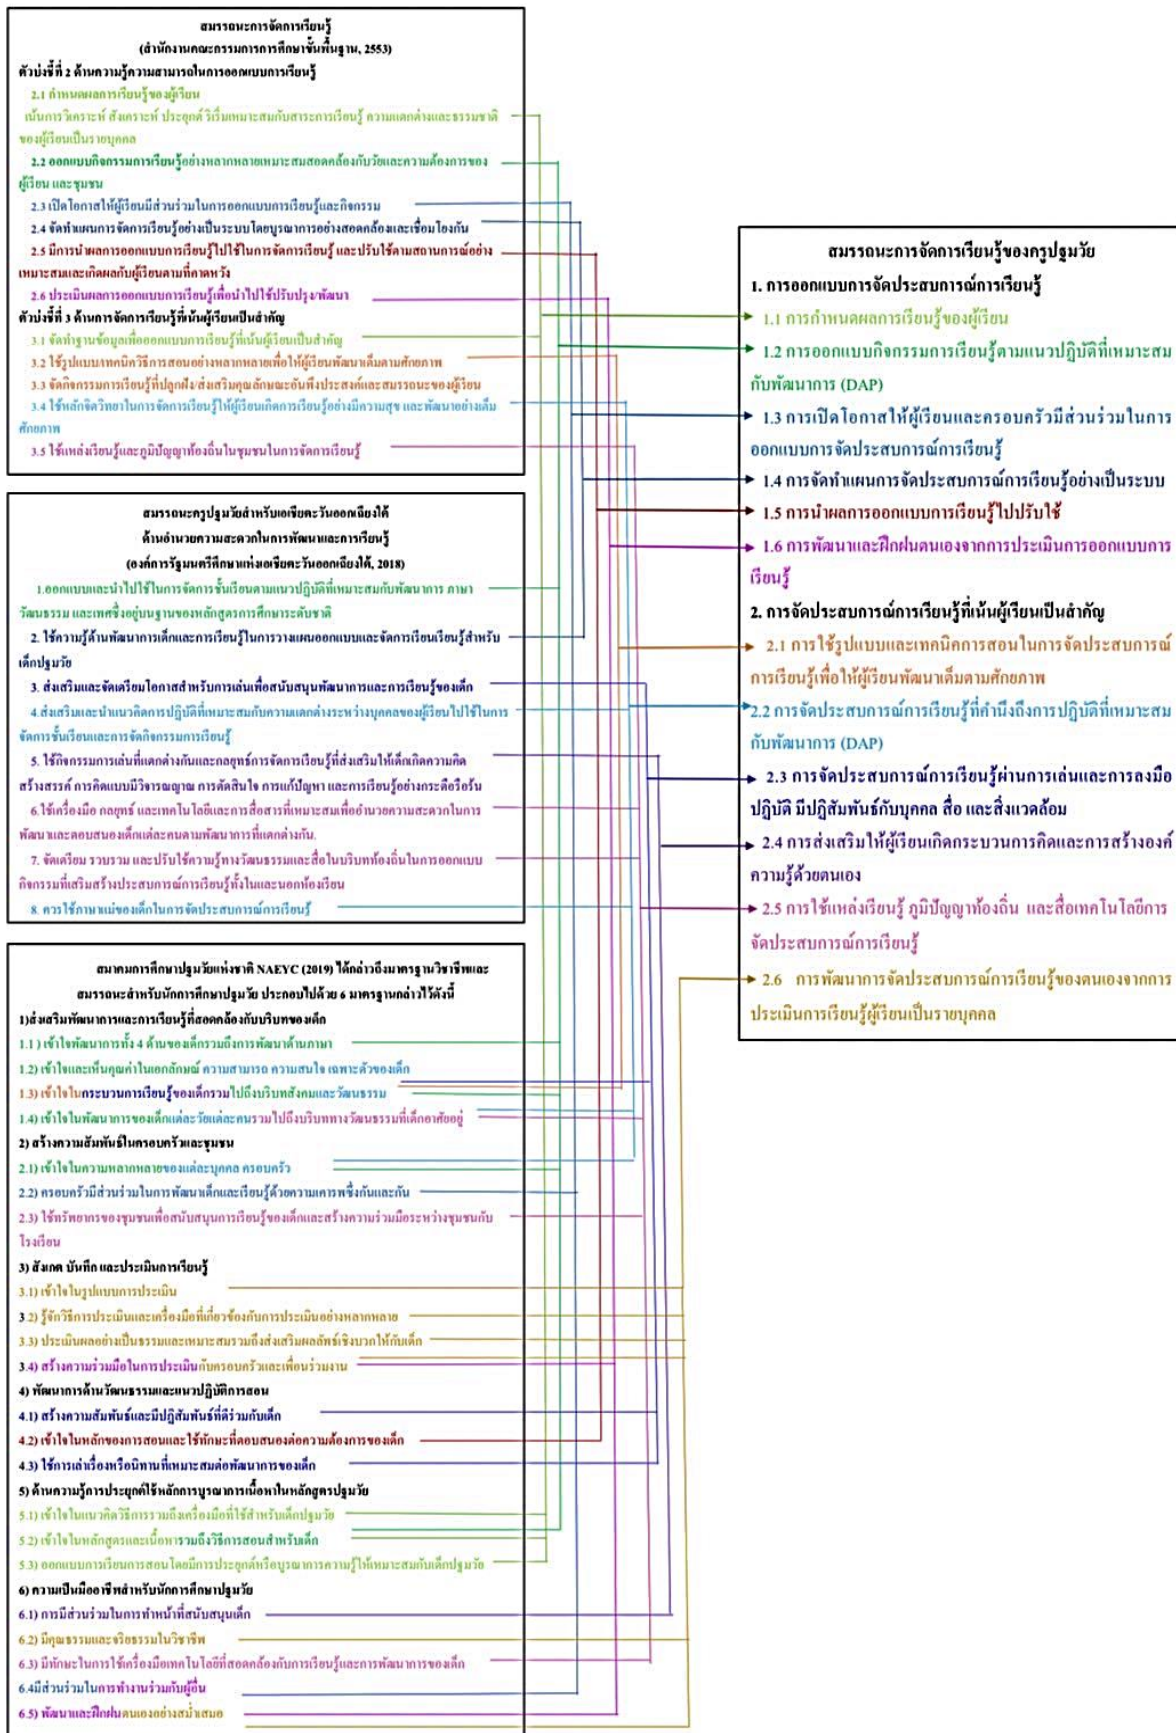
สมรรถนะการจัดการเรียนรู้
(สำนักงานคณะกรรมการการศึกษาขั้นพื้นฐาน, 2553)
ตัวบ่งชี้ที่ 2 ด้านความรู้ความสามารถในการออกแบบการเรียนรู้
2.1 กำหนดผลการเรียนรู้ของผู้เรียน
เน้นการวิเคราะห์ สังเคราะห์ ประยุกต์ ริเริ่มเหมาะสมกับสาระการเรียนรู้ ความแตกต่างและธรรมชาติของผู้เรียนเป็นรายบุคคล
2.2 ออกแบบกิจกรรมการเรียนรู้อย่างหลากหลายเหมาะสมสอดคล้องกับวัยและความต้องการของผู้เรียน และชุมชน
2.3 เปิดโอกาสให้ผู้เรียนมีส่วนร่วมในการออกแบบการเรียนรู้และกิจกรรม
2.4 จัดทำแผนการจัดการเรียนรู้อย่างเป็นระบบโดยบูรณาการอย่างสอดคล้องและเชื่อมโยงกัน
2.5 มีการนำผลการออกแบบการเรียนรู้ไปใช้ในการจัดการเรียนรู้ และปรับใช้ตามสถานการณ์อย่างเหมาะสมและเกิดผลกับผู้เรียนตามที่คาดหวัง
2.6 ประเมินผลการออกแบบการเรียนรู้เพื่อนำไปใช้ปรับปรุงพัฒนา
ตัวบ่งชี้ที่ 3 ด้านการจัดการเรียนรู้ที่เน้นผู้เรียนเป็นสำคัญ
3.1 จัดทำฐานข้อมูลเพื่อออกแบบการเรียนรู้ที่เน้นผู้เรียนเป็นสำคัญ
3.2 ใช้รูปแบบเทคนิควิธีการสอนอย่างหลากหลายเพื่อให้ผู้เรียนพัฒนาเต็มตามศักยภาพ
3.3 จัดกิจกรรมการเรียนรู้ที่ปลูกฝัง/ส่งเสริมคุณลักษณะอันพึงประสงค์และสมรรถนะของผู้เรียน
3.4 ใช้หลักจิตวิทยาในการจัดการเรียนรู้ให้ผู้เรียนเกิดการเรียนรู้อย่างมีความสุข และพัฒนาอย่างเต็มศักยภาพ
3.5 ใช้แหล่งเรียนรู้และภูมิปัญญาท้องถิ่นในชุมชนในการจัดการเรียนรู้

สมรรถนะครูปฐมวัยสำหรับเอเชียตะวันออกเฉียงใต้
ด้านอำนวยความสะดวกในการพัฒนาและการเรียนรู้
(องค์การรัฐมนตรีศึกษาแห่งเอเชียตะวันออกเฉียงใต้, 2018)
1.ออกแบบและนำไปใช้ในการจัดการชั้นเรียนตามแนวปฏิบัติที่เหมาะสมกับพัฒนาการ ภาษา วัฒนธรรม และเพศซึ่งอยู่บนฐานของหลักสูตรการศึกษาระดับชาติ
2. ใช้ความรู้ด้านพัฒนาการเด็กและการเรียนรู้ในการวางแผนออกแบบและจัดการเรียนเรียนรู้สำหรับเด็กปฐมวัย
3. ส่งเสริมและจัดเตรียมโอกาสสำหรับการเล่นเพื่อสนับสนุนพัฒนาการและการเรียนรู้ของเด็ก
4.ส่งเสริมและนำแนวคิดการปฏิบัติที่เหมาะสมกับความแตกต่างระหว่างบุคคลของผู้เรียนไปใช้ในการจัดการชั้นเรียนและการจัดกิจกรรมการเรียนรู้
5. ใช้กิจกรรมการเล่นที่แตกต่างกันและกลยุทธ์การจัดการเรียนรู้ที่ส่งเสริมให้เด็กเกิดความคิดสร้างสรรค์ การคิดแบบมีวิจารณญาณ การตัดสินใจ การแก้ปัญหา และการเรียนรู้อย่างกระตือรือร้น
6.ใช้เครื่องมือ กลยุทธ์ และเทคโนโลยีและการสื่อสารที่เหมาะสมเพื่ออำนวยความสะดวกในการพัฒนาและตอบสนองเด็กแต่ละคนตามพัฒนาการที่แตกต่างกัน.
7. จัดเตรียม รวบรวม และปรับใช้ความรู้ทางวัฒนธรรมและสื่อในบริบทท้องถิ่นในการออกแบบกิจกรรมที่เสริมสร้างประสบการณ์การเรียนรู้ทั้งในและนอกห้องเรียน
8. ควรใช้ภาษาแม่ของเด็กในการจัดประสบการณ์การเรียนรู้

สมาคมการศึกษาปฐมวัยแห่งชาติ NAEYC (2019) ได้กล่าวถึงมาตรฐานวิชาชีพและสมรรถนะสำหรับนักการศึกษาปฐมวัย ประกอบไปด้วย 6 มาตรฐานกล่าวไว้ดังนี้
1)ส่งเสริมพัฒนาการและการเรียนรู้ที่สอดคล้องกับบริบทของเด็ก
1.1) เข้าใจพัฒนาการทั้ง 4 ด้านของเด็กรวมถึงการพัฒนาด้านภาษา
1.2) เข้าใจและเห็นคุณค่าในเอกลักษณ์ ความสามารถ ความสนใจ เฉพาะตัวของเด็ก
1.3) เข้าใจในกระบวนการเรียนรู้ของเด็กรวมไปถึงบริบทสังคมและวัฒนธรรม
1.4) เข้าใจในพัฒนาการของเด็กแต่ละวัยแต่ละคนรวมไปถึงบริบททางวัฒนธรรมที่เด็กอาศัยอยู่
2) สร้างความสัมพันธ์ในครอบครัวและชุมชน
2.1) เข้าใจในความหลากหลายของแต่ละบุคคล ครอบครัว
2.2) ครอบครัวมีส่วนร่วมในการพัฒนาเด็กและเรียนรู้ด้วยความเคารพซึ่งกันและกัน
2.3) ใช้ทรัพยากรของชุมชนเพื่อสนับสนุนการเรียนรู้ของเด็กและสร้างความร่วมมือระหว่างชุมชนกับโรงเรียน
3) สังเกต บันทึก และประเมินการเรียนรู้
3.1) เข้าใจในรูปแบบการประเมิน
3.2) รู้จักวิธีการประเมินและเครื่องมือที่เกี่ยวข้องกับการประเมินอย่างหลากหลาย
3.3) ประเมินผลอย่างเป็นธรรมและเหมาะสมรวมถึงส่งเสริมผลลัพธ์เชิงบวกให้กับเด็ก
3.4) สร้างความร่วมมือในการประเมินกับครอบครัวและเพื่อนร่วมงาน
4) พัฒนาการด้านวัฒนธรรมและแนวปฏิบัติการสอน
4.1) สร้างความสัมพันธ์และมีปฏิสัมพันธ์ที่ดีร่วมกับเด็ก
4.2) เข้าใจในหลักของการสอนและใช้ทักษะที่ตอบสนองต่อความต้องการของเด็ก
4.3) ใช้การเล่าเรื่องหรือนิทานที่เหมาะสมต่อพัฒนาการของเด็ก
5) ด้านความรู้การประยุกต์ใช้หลักการบูรณาการเนื้อหาในหลักสูตรปฐมวัย
5.1) เข้าใจในแนวคิดวิธีการรวมถึงเครื่องมือที่ใช้สำหรับเด็กปฐมวัย
5.2) เข้าใจในหลักสูตรและเนื้อหารวมถึงวิธีการสอนสำหรับเด็ก
5.3) ออกแบบการเรียนการสอนโดยมีการประยุกต์หรือบูรณาการความรู้ให้เหมาะสมกับเด็กปฐมวัย
6) ความเป็นมืออาชีพสำหรับนักการศึกษาปฐมวัย
6.1) การมีส่วนร่วมในการทำหน้าที่สนับสนุนเด็ก
6.2) มีคุณธรรมและจริยธรรมในวิชาชีพ
6.3) มีทักษะในการใช้เครื่องมือเทคโนโลยีที่สอดคล้องกับการเรียนรู้และการพัฒนาการของเด็ก
6.4มีส่วนร่วมในการทำงานร่วมกับผู้อื่น
6.5) พัฒนาและฝึกฝนตนเองอย่างสม่ำเสมอ

สมรรถนะการจัดการเรียนรู้ของครูปฐมวัย
1. การออกแบบการจัดประสบการณ์การเรียนรู้
1.1 การกำหนดผลการเรียนรู้ของผู้เรียน
1.2 การออกแบบกิจกรรมการเรียนรู้ตามแนวปฏิบัติที่เหมาะสมกับพัฒนาการ (DAP)
1.3 การเปิดโอกาสให้ผู้เรียนและครอบครัวมีส่วนร่วมในการออกแบบการจัดประสบการณ์การเรียนรู้
1.4 การจัดทำแผนการจัดประสบการณ์การเรียนรู้อย่างเป็นระบบ
1.5 การนำผลการออกแบบการเรียนรู้ไปปรับใช้
1.6 การพัฒนาและฝึกฝนตนเองจากการประเมินการออกแบบการเรียนรู้
2. การจัดประสบการณ์การเรียนรู้ที่เน้นผู้เรียนเป็นสำคัญ
2.1 การใช้รูปแบบและเทคนิคการสอนในการจัดประสบการณ์การเรียนรู้เพื่อให้ผู้เรียนพัฒนาเต็มตามศักยภาพ
2.2 การจัดประสบการณ์การเรียนรู้ที่คำนึงถึงการปฏิบัติที่เหมาะสมกับพัฒนาการ (DAP)
2.3 การจัดประสบการณ์การเรียนรู้ผ่านการเล่นและการลงมือปฏิบัติ มีปฏิสัมพันธ์กับบุคคล สื่อ และสิ่งแวดล้อม
2.4 การส่งเสริมให้ผู้เรียนเกิดกระบวนการคิดและการสร้างองค์ความรู้ด้วยตนเอง
2.5 การใช้แหล่งเรียนรู้ ภูมิปัญญาท้องถิ่น และสื่อเทคโนโลยีการจัดประสบการณ์การเรียนรู้
2.6 การพัฒนาการจัดประสบการณ์การเรียนรู้ของตนเองจากการประเมินการเรียนรู้ผู้เรียนเป็นรายบุคคล